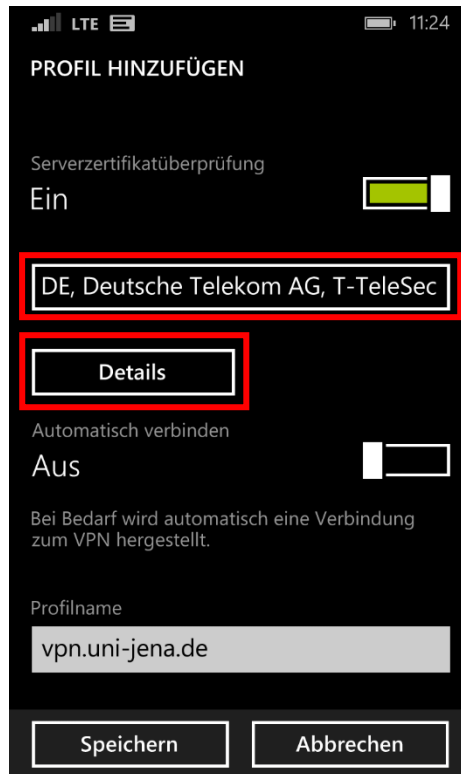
LTE 11:24

PROFIL HINZUFÜGEN

Serverzertifikatüberprüfung
Ein

DE, Deutsche Telekom AG, T-TeleSec

Details

Automatisch verbinden
Aus

Bei Bedarf wird automatisch eine Verbindung zum VPN hergestellt.

Profilname
vpn.uni-jena.de

Speichern
Abbrechen